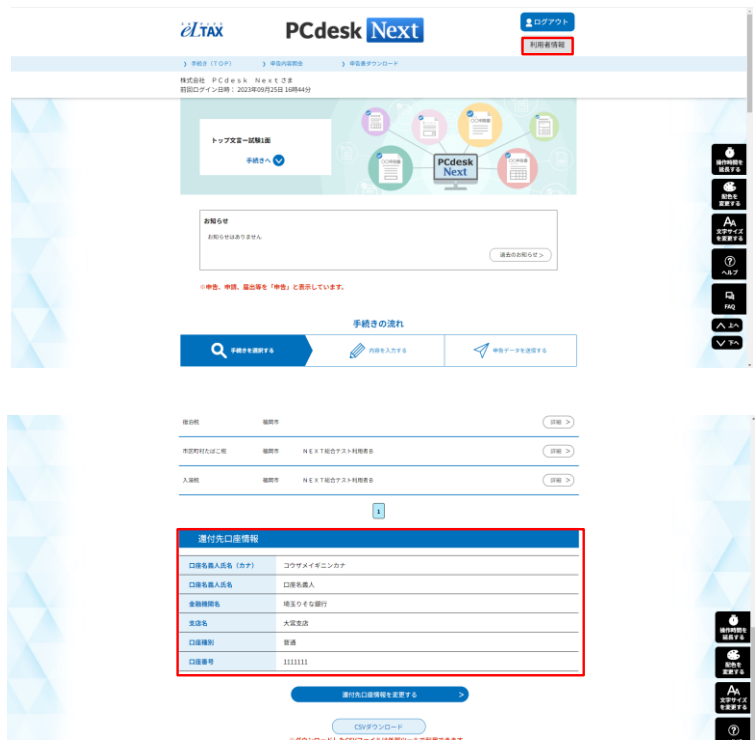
eLTAX PCdesk Next

ログアウト

利用者情報

手続き（TOP）　申告内容照会　申告書ダウンロード

株式会社 ＰＣｄｅｓｋ Ｎｅｘｔ さま
前回ログイン日時：2023年09月25日 16時44分

トップ文言一試験1面

手続きへ

PCdesk Next

お知らせ

お知らせはありません

過去のお知らせ

※申告、申請、届出等を「申告」と表示しています。

手続きの流れ

手続きを選択する　内容を入力する　申告データを送信する

操作時間を延長する

配色を変更する

文字サイズを変更する

ヘルプ

FAQ

上へ

下へ

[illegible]　福岡市　詳細

市区町村たばこ税　福岡市　ＮＥＸＴ総合テスト利用者 B　詳細

入湯税　福岡市　ＮＥＸＴ総合テスト利用者 B　詳細

1

還付先口座情報

| 口座名義人氏名（カナ） | コウザメイギニンカナ |
|---|---|
| 口座名義人氏名 | 口座名義人 |
| 金融機関名 | 埼玉りそな銀行 |
| 支店名 | 大宮支店 |
| 口座種別 | 普通 |
| 口座番号 | 1111111 |

還付先口座情報を変更する

CSVダウンロード

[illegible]

操作時間を延長する

配色を変更する

文字サイズを変更する